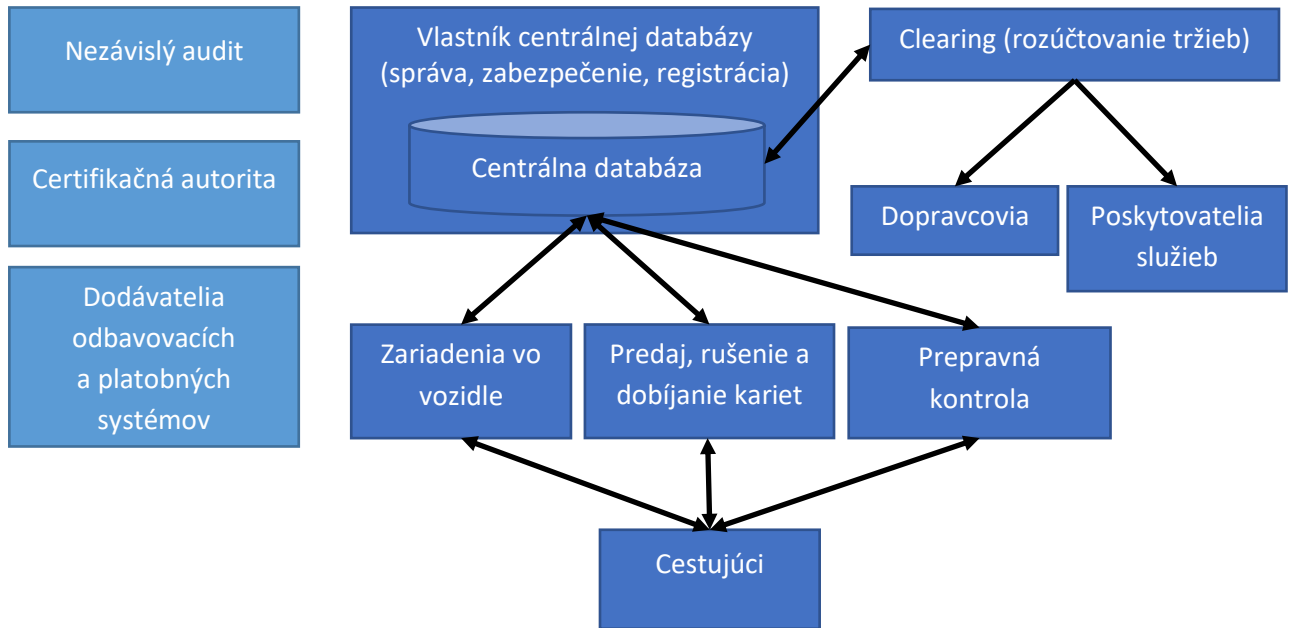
Nezávislý audit

Certifikačná autorita

Dodávatelia odbavovacích a platobných systémov

Vlastník centrálnej databázy (správa, zabezpečenie, registrácia)

Centrálna databáza

Clearing (rozúčtovanie tržieb)

Dopravcovia

Poskytovatelia služieb

Zariadenia vo vozidle

Predaj, rušenie a dobíjanie kariet

Prepravná kontrola

Cestujúci